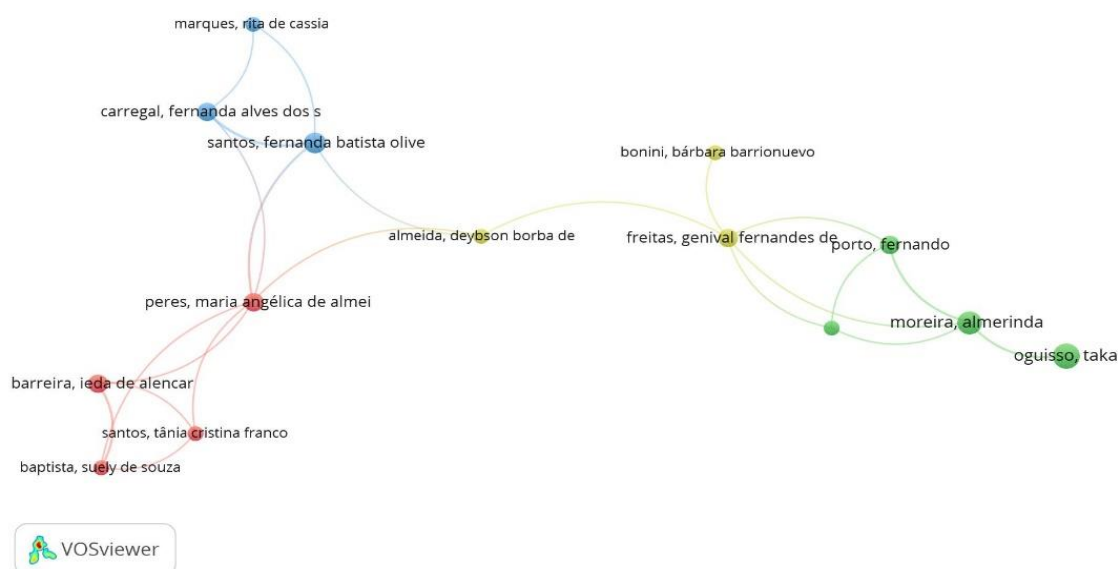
marques, rita de cassia

carregal, fernanda alves dos s

santos, fernanda batista olive

bonini, bárbara barrionuevo

almeida, deybson borba de

freitas, genival fernandes de

porto, fernando

peres, maria angélica de almei

moreira, almerinda

oguisso, taka

barreira, ieda de alencar

santos, tânia cristina franco

baptista, suely de souza

VOSviewer